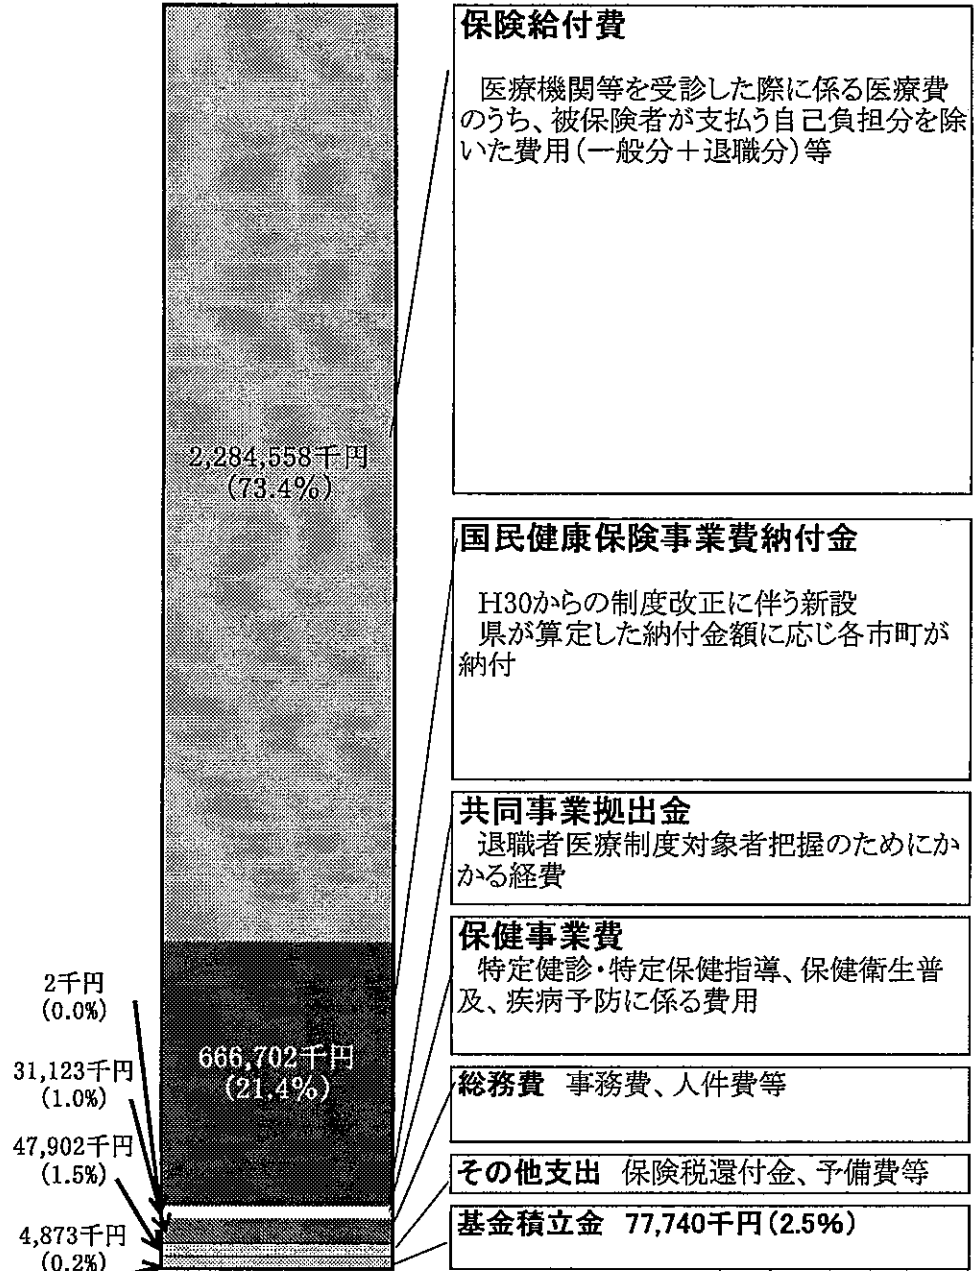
2,284,558千円
(73.4%)

666,702千円
(21.4%)

2千円
(0.0%)

31,123千円
(1.0%)

47,902千円
(1.5%)

4,873千円
(0.2%)

保険給付費

医療機関等を受診した際に係る医療費のうち、被保険者が支払う自己負担分を除いた費用(一般分+退職分)等

国民健康保険事業費納付金

H30からの制度改正に伴う新設
県が算定した納付金額に応じ各市町が納付

共同事業拠出金
退職者医療制度対象者把握のためにかかる経費

保健事業費
特定健診・特定保健指導、保健衛生普及、疾病予防に係る費用

総務費 事務費、人件費等

その他支出 保険税還付金、予備費等

基金積立金 77,740千円(2.5%)